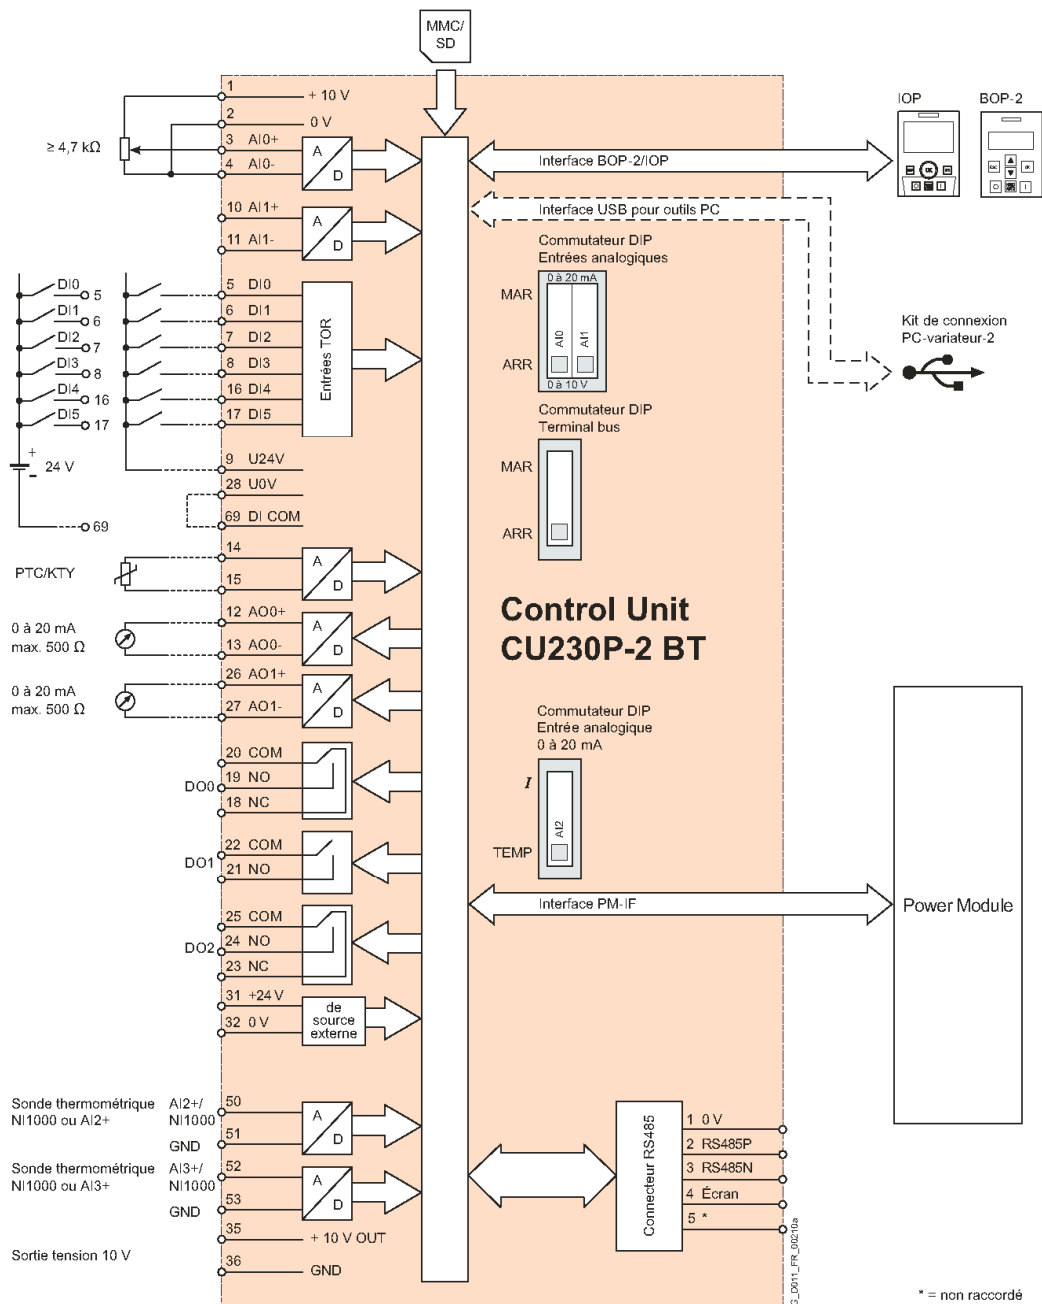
MMC/
SD

IOP
BOP-2

1 + 10 V
2 0 V
≥ 4,7 kΩ
3 AI0+
4 AI0-
A
D
Interface BOP-2/IOP
10 AI1+
11 AI1-
A
D
Interface USB pour outils PC
Commutateur DIP
Entrées analogiques
0 à 20 mA
MAR
AI0
AI1
ARR
0 à 10 V
Kit de connexion
PC-variateur-2

DI0 5
DI1 6
DI2 7
DI3 8
DI4 16
DI5 17
24 V
69
5 DI0
6 DI1
7 DI2
8 DI3
16 DI4
17 DI5
Entrées TOR
9 U24V
28 U0V
69 DI COM

Commutateur DIP
Terminal bus
MAR
ARR

PTC/KTY
14
15
A
D

0 à 20 mA
max. 500 Ω
12 AO0+
13 AO0-
A
D
0 à 20 mA
max. 500 Ω
26 AO1+
27 AO1-
A
D

Control Unit
CU230P-2 BT

Commutateur DIP
Entrée analogique
0 à 20 mA
I
AI2
TEMP

DO0
20 COM
19 NO
18 NC
DO1
22 COM
21 NO
DO2
25 COM
24 NO
23 NC
Interface PM-IF
Power Module
31 +24 V
32 0 V
de source externe

Sonde thermométrique NI1000 ou AI2+
AI2+/ NI1000
GND
50
51
A
D
Sonde thermométrique NI1000 ou AI3+
AI3+/ NI1000
GND
52
53
A
D
Sortie tension 10 V
35 + 10 V OUT
36 GND

Connecteur RS485
1 0 V
2 RS485P
3 RS485N
4 Écran
5 *
G_D011_FR_00210a
* = non raccordé